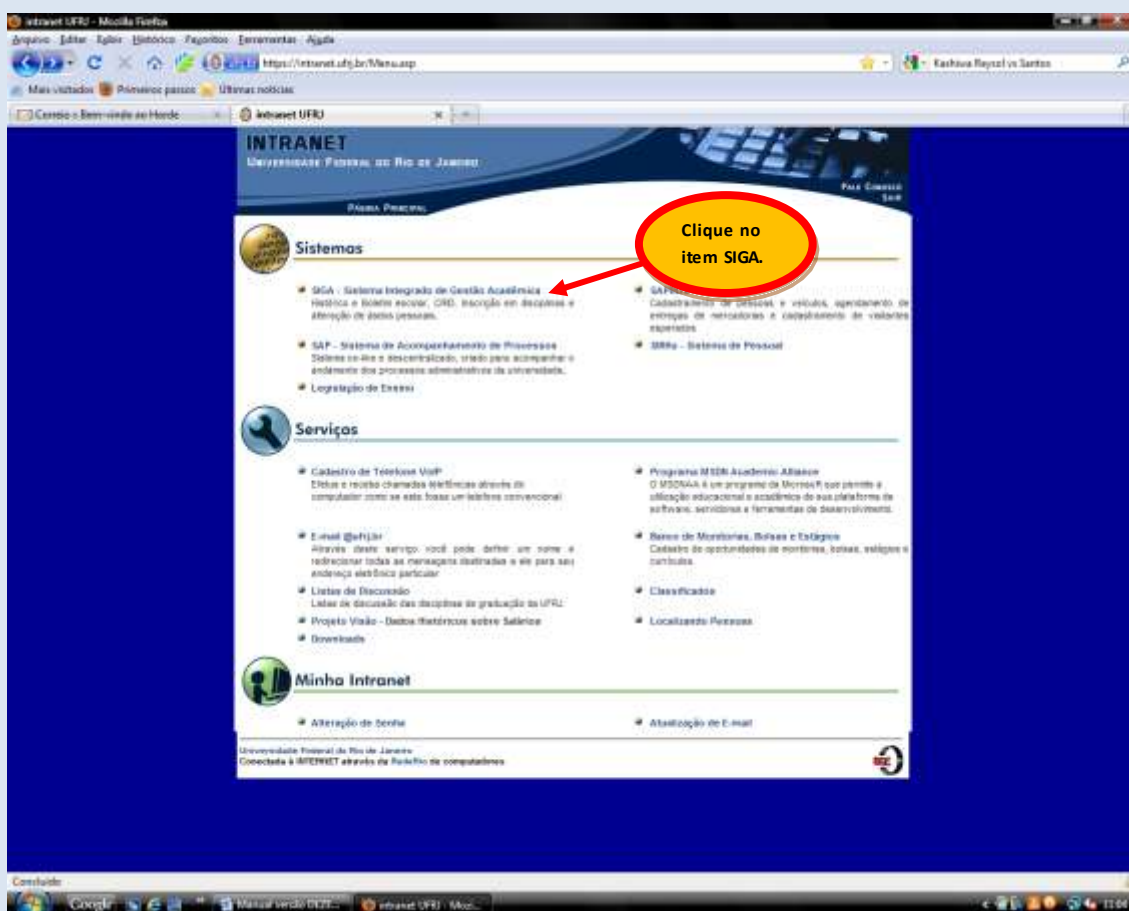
Intranet UFRJ - Mozilla Firefox

Arquivo Editar Exibir Histórico Favoritos Ferramentas Ajuda

https://intranet.ufrj.br/Menu.asp

Keshiva Reyzol vs Santos

Mais visitados Primeiros passos Últimas notícias

Correio :: Bem-vindo ao Horde

Intranet UFRJ

INTRANET
Universidade Federal do Rio de Janeiro

Fale Conosco
Sair

Página Principal

Sistemas

Clique no item SIGA.

SIGA - Sistema Integrado de Gestão Acadêmica
Histórico e Boletim escolar, CRID, Inscrição em disciplinas e alteração de dados pessoais.

SAP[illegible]
Cadastramento de pessoas e veículos, agendamento de entregas de mercadorias e cadastramento de visitantes esperados.

SAP - Sistema de Acompanhamento de Processos
Sistema on-line e descentralizado, criado para acompanhar o andamento dos processos administrativos da universidade.

SIRHu - Sistema de Pessoal

Legislação de Ensino

Serviços

Cadastro de Telefone VoIP
Efetue e receba chamadas telefônicas através do computador como se este fosse um telefone convencional

Programa MSDN Academic Alliance
O MSDNAA é um programa da Microsoft que permite a utilização educacional e acadêmica de sua plataforma de software, servidores e ferramentas de desenvolvimento.

E-mail @ufrj.br
Através deste serviço você pode definir um nome e redirecionar todas as mensagens destinadas a ele para seu endereço eletrônico particular

Banco de Monitorias, Bolsas e Estágios
Cadastro de oportunidades de monitorias, bolsas, estágios e currículos.

Listas de Discussão
Listas de discussão das disciplinas de graduação da UFRJ

Classificados

Projeto Visão - Dados Históricos sobre Salários

Localizando Pessoas

Downloads

Minha Intranet

Alteração de Senha

Atualização de E-mail

Universidade Federal do Rio de Janeiro
Conectada à INTERNET através da RedeRio de computadores

Concluído

Google

Manual versão 06/20...

Intranet UFRJ - Mozi...